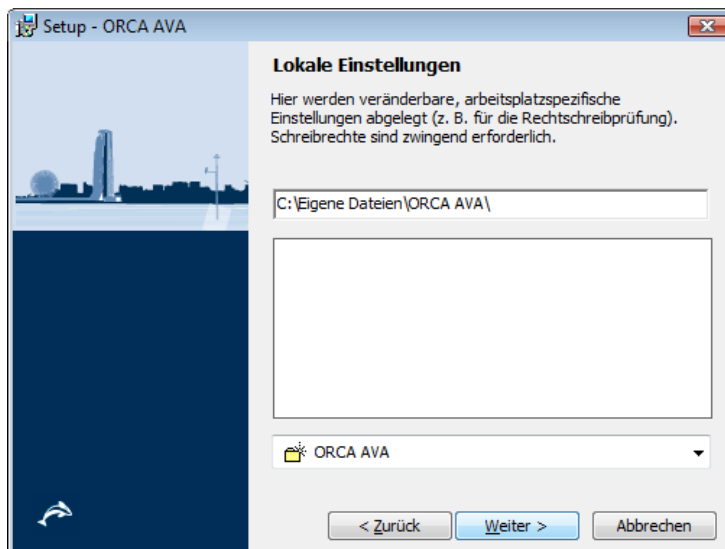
Setup - ORCA AVA

Lokale Einstellungen

Hier werden veränderbare, arbeitsplatzspezifische Einstellungen abgelegt (z. B. für die Rechtschreibprüfung). Schreibrechte sind zwingend erforderlich.

C:\Eigene Dateien\ORCA AVA\

ORCA AVA

< Zurück

Weiter >

Abbrechen